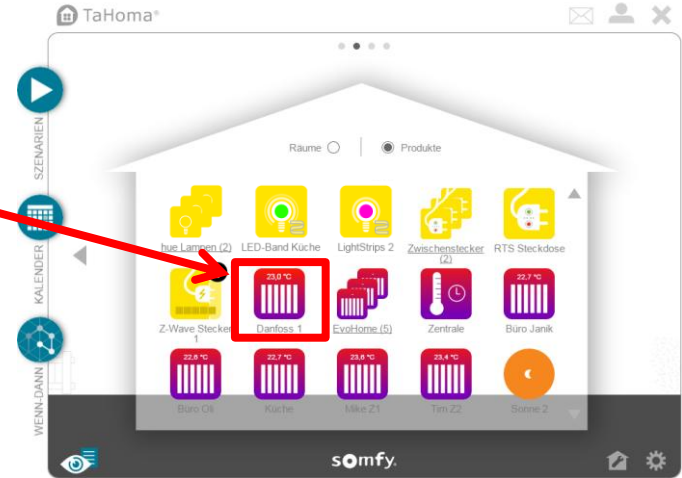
TaHoma®

SZENARIEN

KALENDER

WENN-DANN

Räume ○ | ◉ Produkte

hue Lampen (2)
LED-Band Küche
LightStrips 2
Zwischenstecker (2)
RTS Steckdose

Z-Wave Stecker 1
23,0 °C
Danfoss 1
EvoHome (5)
Zentrale
22,7 °C
Büro Janik

22,8 °C
Büro Oli
22,7 °C
Küche
23,8 °C
Mike Z1
23,4 °C
Tim Z2
Sonne 2

somfy.